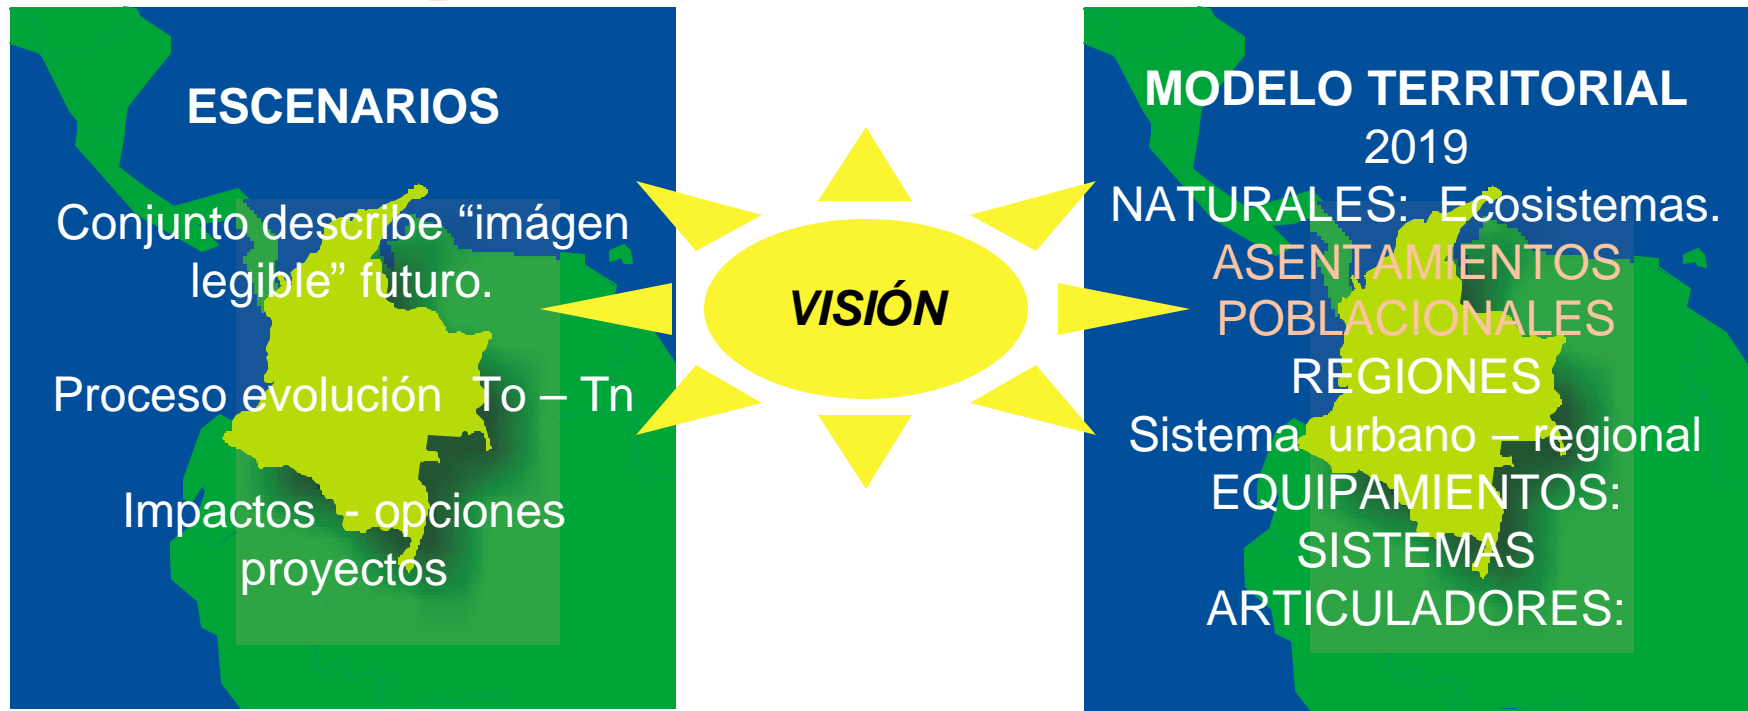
ESCENARIOS

Conjunto describe “imágen legible” futuro.

Proceso evolución To – Tn

Impactos - opciones proyectos

VISIÓN

MODELO TERRITORIAL
2019
NATURALES: Ecosistemas.
ASENTAMIENTOS POBLACIONALES
REGIONES
Sistema urbano – regional
EQUIPAMIENTOS:
SISTEMAS ARTICULADORES: